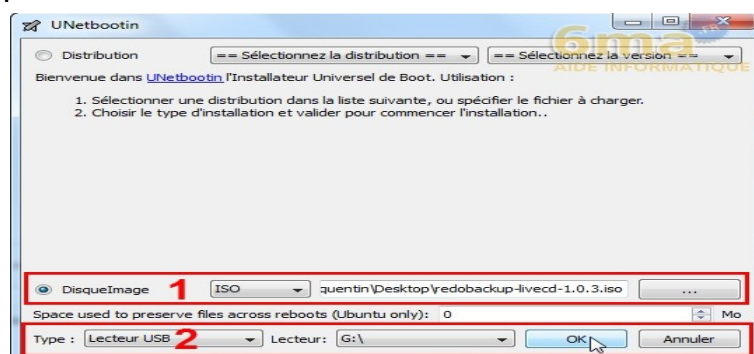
UNetbootin

Distribution == Sélectionnez la distribution == == Sélectionnez la version ==

6ma AIDE INFORMATIQUE

Bienvenue dans UNetbootin l'Installateur Universel de Boot. Utilisation :

1. Sélectionner une distribution dans la liste suivante, ou spécifier le fichier à charger.
2. Choisir le type d'installation et valider pour commencer l'installation..

DisqueImage 1 ISO quentin\Desktop\redobackup-livecd-1.0.3.iso ...

Space used to preserve files across reboots (Ubuntu only): 0 Mo

Type : Lecteur USB 2 Lecteur: G:\ OK Annuler